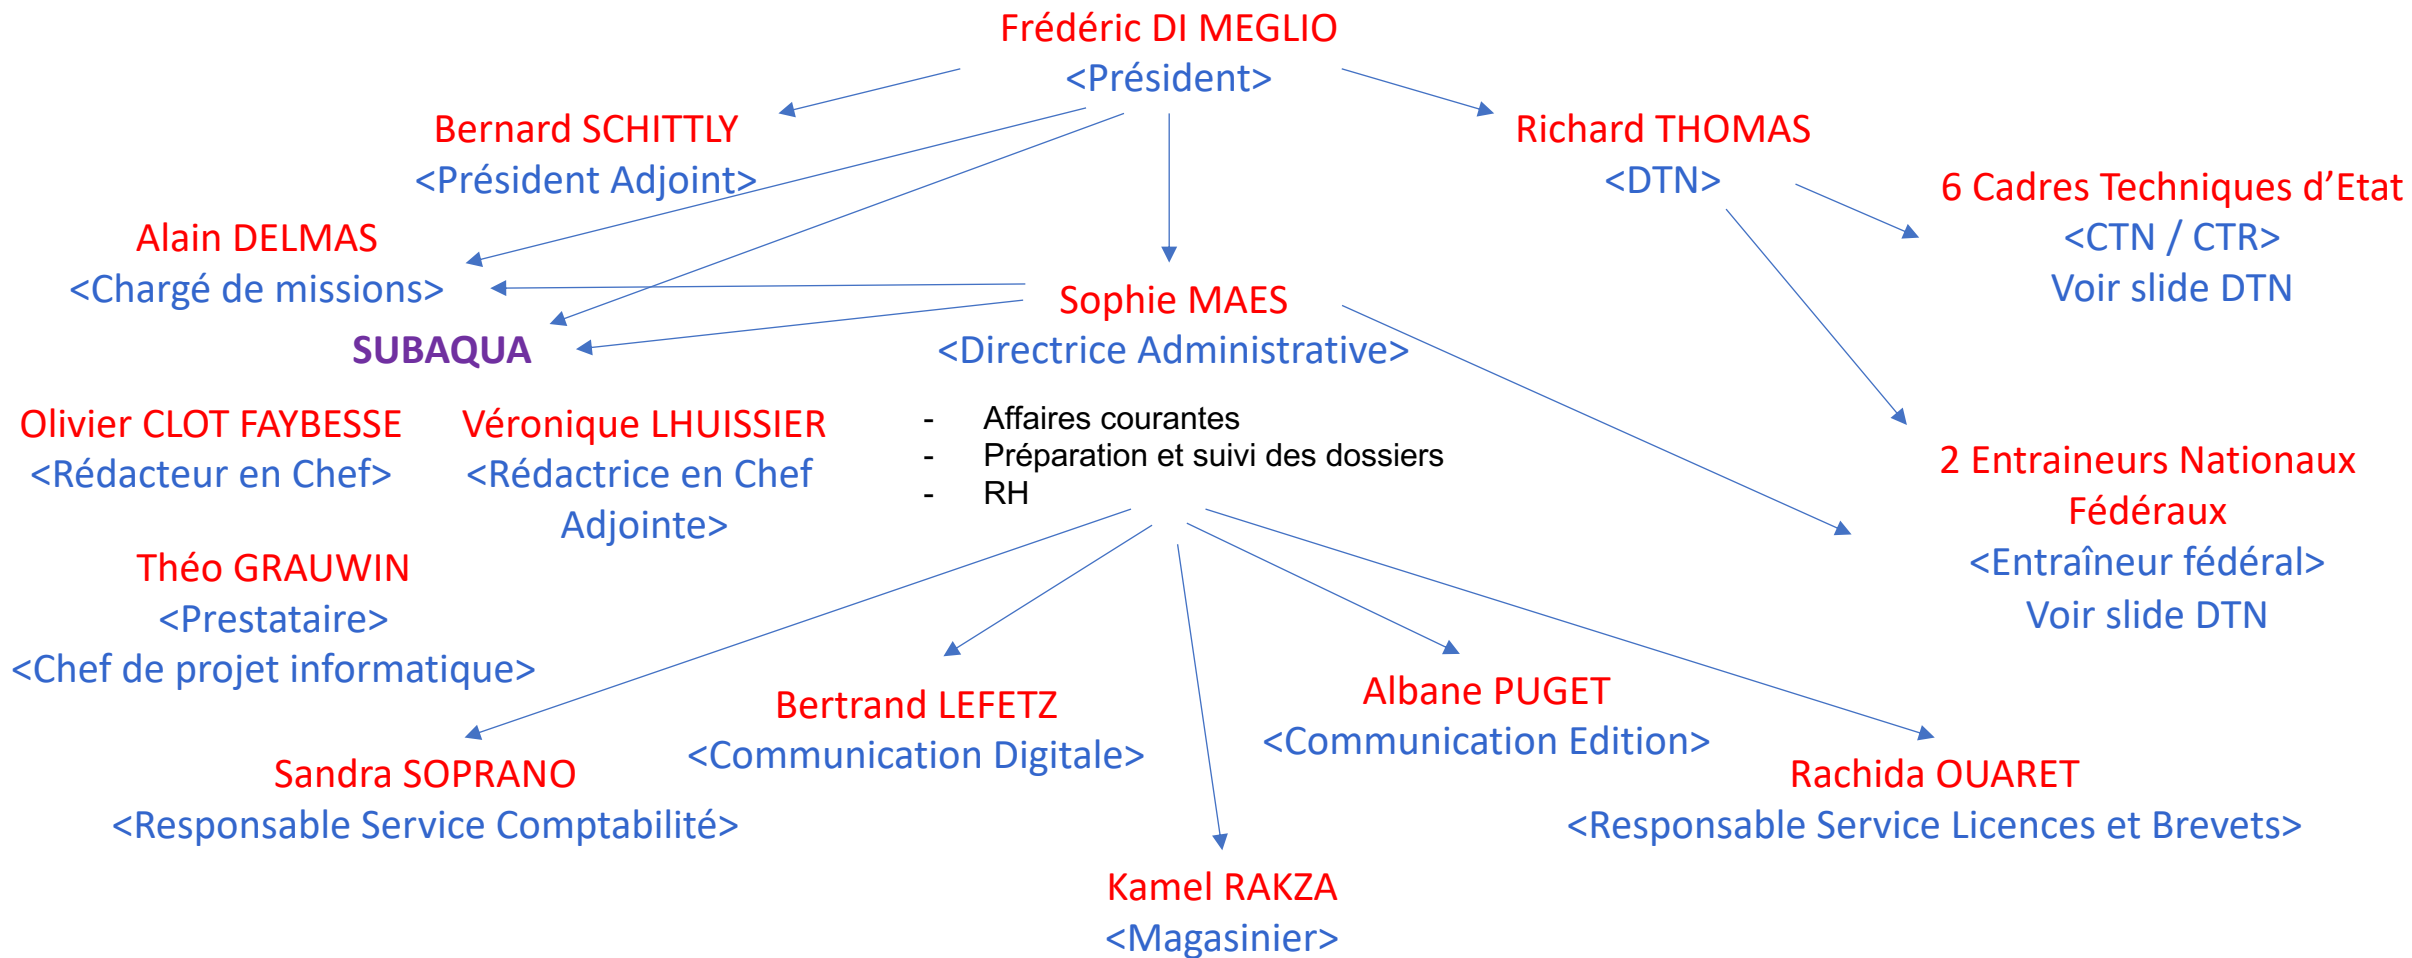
Frédéric DI MEGLIO
<Président>

Bernard SCHITTLY
<Président Adjoint>

Richard THOMAS
<DTN>

6 Cadres Techniques d'Etat
<CTN / CTR>
Voir slide DTN

Alain DELMAS
<Chargé de missions>

Sophie MAES
<Directrice Administrative>

SUBAQUA

Olivier CLOT FAYBESSE
<Rédacteur en Chef>

Véronique LHUISSIER
<Rédactrice en Chef Adjointe>

- Affaires courantes
- Préparation et suivi des dossiers
- RH

2 Entraineurs Nationaux Fédéraux
<Entraîneur fédéral>
Voir slide DTN

Théo GRAUWIN
<Prestataire>
<Chef de projet informatique>

Bertrand LEFETZ
<Communication Digitale>

Albane PUGET
<Communication Edition>

Sandra SOPRANO
<Responsable Service Comptabilité>

Rachida OUARET
<Responsable Service Licences et Brevets>

Kamel RAKZA
<Magasinier>